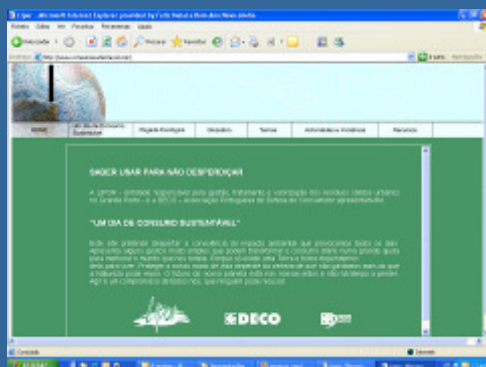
Lipor - Microsoft Internet Explorer provided by Folha Nabal e Rede dos Meus Afetos

Ficheiro Editar Ver Favoritos Ferramentas Ajuda

Retroceder Procurar Favoritos

Endereço http://www.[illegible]

Ir para Hiperligações

HOME

Um dia de consumo sustentável

Pegada Ecológica

Glossário

Temas

Actividades e Iniciativas

Recursos

SABER USAR PARA NÃO DESPERDIÇAR

A LIPOR – entidade responsável pela gestão, tratamento e valorização dos Resíduos Sólidos Urbanos do Grande Porto – e a DECO – Associação Portuguesa de Defesa do Consumidor apresentam-lhe

"UM DIA DE CONSUMO SUSTENTÁVEL"

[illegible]

DECO

Concluído

Internet

Iniciar